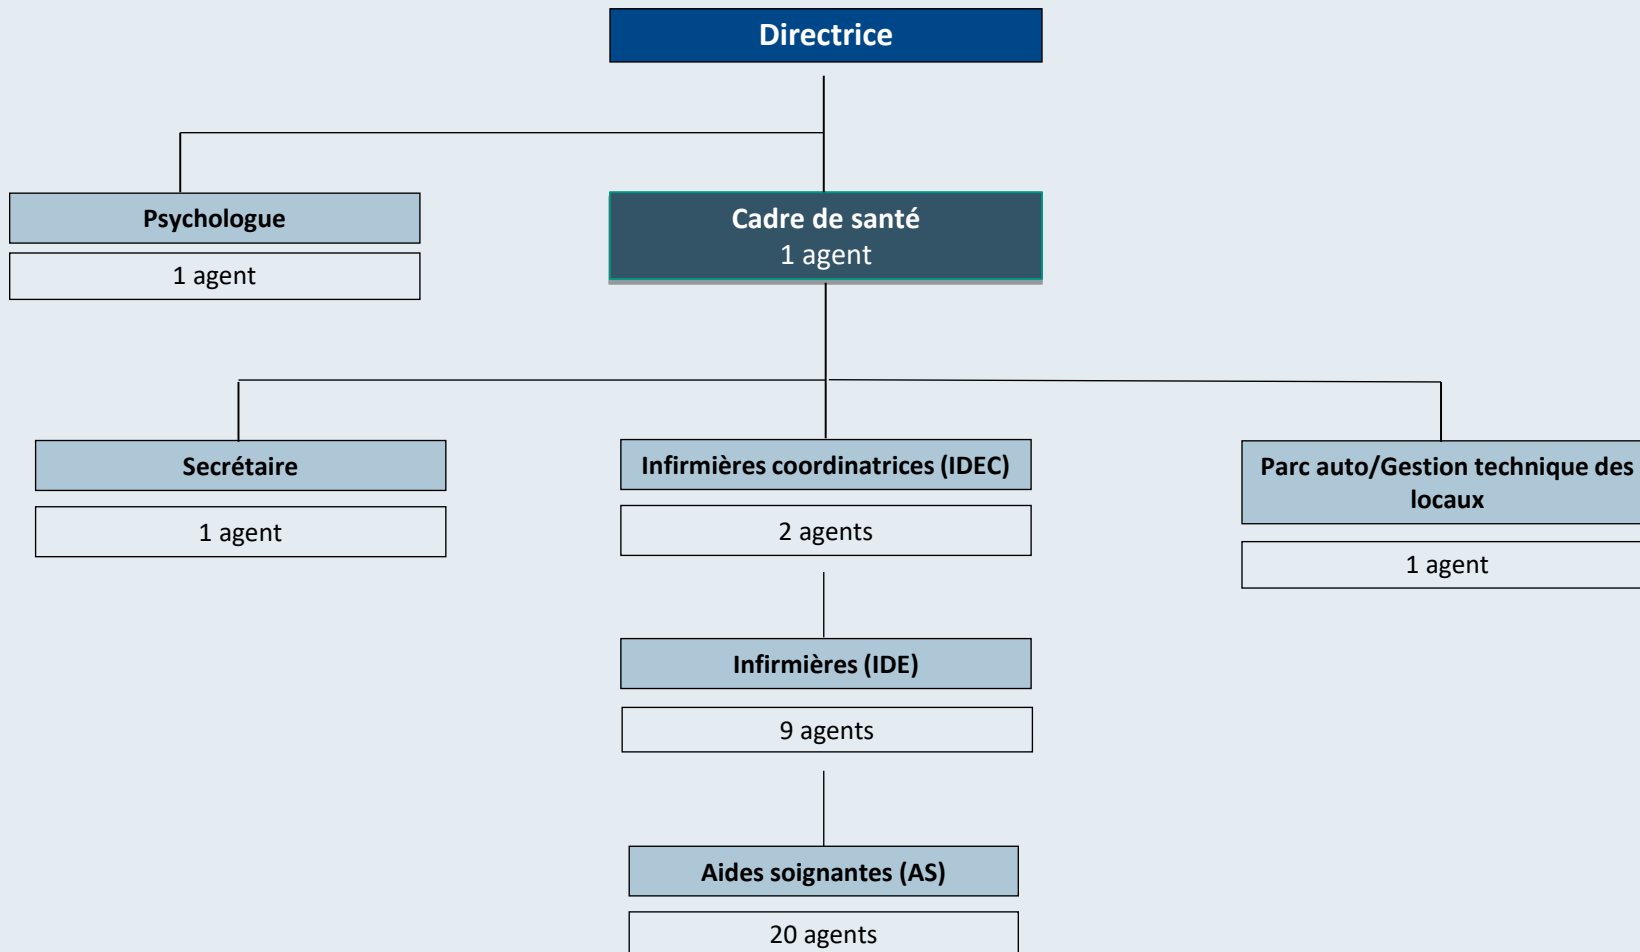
Directrice

Psychologue

1 agent

Cadre de santé
1 agent

Secrétaire

1 agent

Infirmières coordinatrices (IDEC)

2 agents

Parc auto/Gestion technique des locaux

1 agent

Infirmières (IDE)

9 agents

Aides soignantes (AS)

20 agents